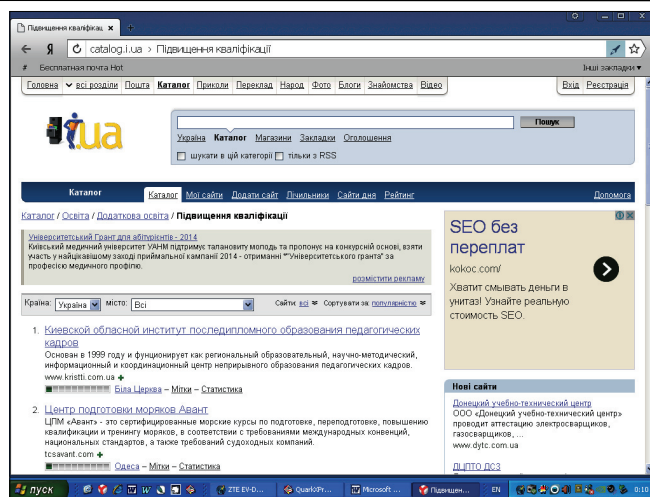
Підвищення кваліфікац ×

Я catalog.i.ua › Підвищення кваліфікації

Бесплатная почта Hot

Інші закладки

Головна | всі розділи | Пошта | Каталог | Приколи | Переклад | Народ | Фото | Блоги | Знайомства | Відео

Вхід | Реєстрація

i.ua

Пошук

Україна Каталог Магазини Закладки Оголошення

шукати в цій категорії тільки з RSS

Каталог | Каталог | Мої сайти | Додати сайт | Лічильники | Сайти дня | Рейтинг | Допомога

Каталог / Освіта / Додаткова освіта / Підвищення кваліфікації

Університетський Грант для абітурієнтів - 2014
Київський медичний університет УАНМ підтримує талановиту молодь та пропонує на конкурсній основі, взяти участь у найцікавішому заході приймальної кампанії 2014 - отриманні "Університетського гранта" за професією медичного профілю.

розмістити рекламу

Країна: Україна місто: Всі

Сайти: всі Сортувати за: популярністю

1. Киевский областной институт последипломного образования педагогических кадров
Основан в 1999 году и фунционирует как региональный образовательный, научно-методический, информационный и координационный центр непрерывного образования педагогических кадров.
www.kristti.com.ua
Біла Церква – Мітки – Статистика

2. Центр подготовки моряков Авант
ЦПМ «Авант» - это сертифицированные морские курсы по подготовке, переподготовке, повышению квалификации и тренингу моряков, в соответствии с требованиями международных конвенций, национальных стандартов, а также требований судоходных компаний.
tcsavant.com
Одеса – Мітки – Статистика

SEO без переплат
kokoc.com/
Хватит смывать деньги в унитаз! Узнайте реальную стоимость SEO.

Нові сайти
Донецкий учебно-технический центр
ООО «Донецкий учебно-технический центр» проводит аттестацию электросварщиков, газосварщиков, ...
www.dytc.com.ua

ДЦПТО ДСЗ

пуск | ZTE EV-D... | QuarkXPr... | Microsoft ... | Підвищен... | EN | 0:10